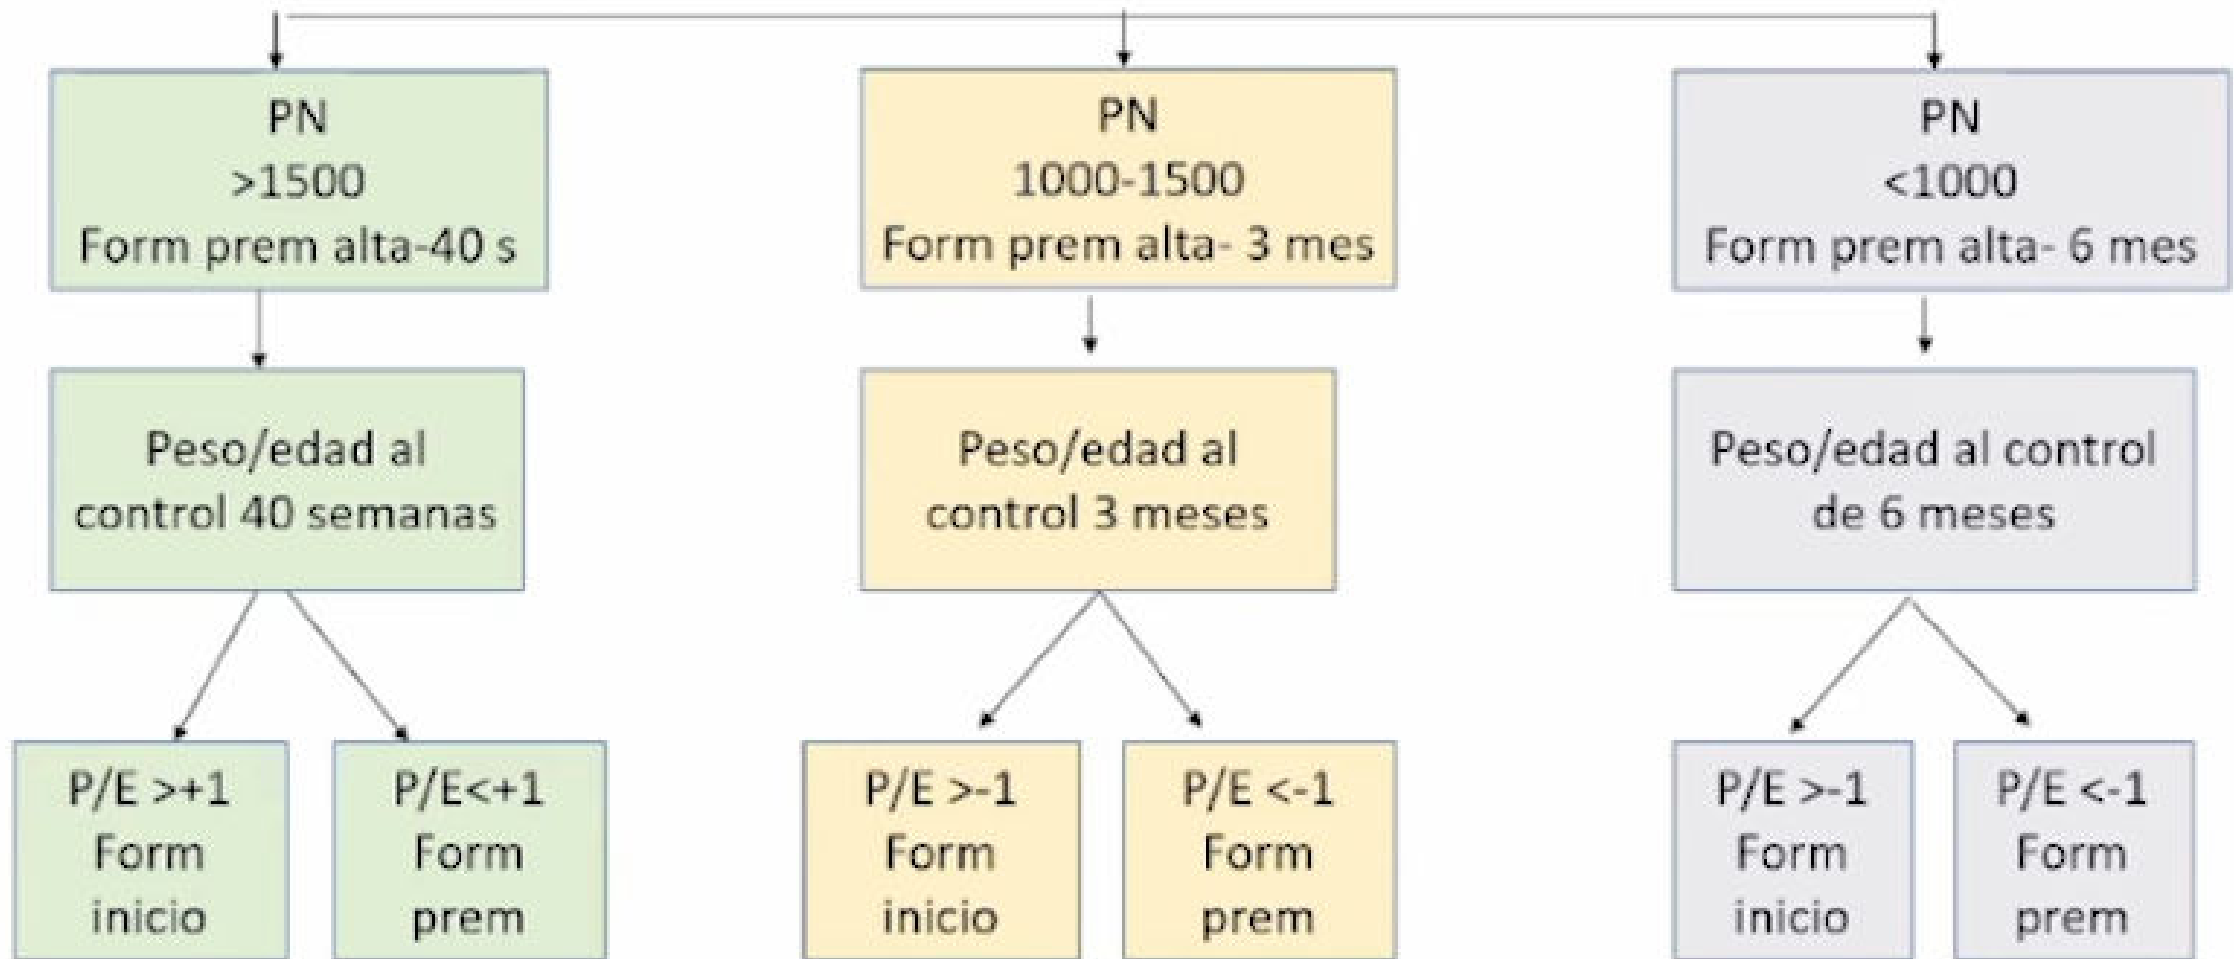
PN
>1500
Form prem alta-40 s

PN
1000-1500
Form prem alta- 3 mes

PN
<1000
Form prem alta- 6 mes

Peso/edad al control 40 semanas

Peso/edad al control 3 meses

Peso/edad al control de 6 meses

P/E >+1
Form
inicio

P/E<+1
Form
prem

P/E >-1
Form
inicio

P/E <-1
Form
prem

P/E >-1
Form
inicio

P/E <-1
Form
prem